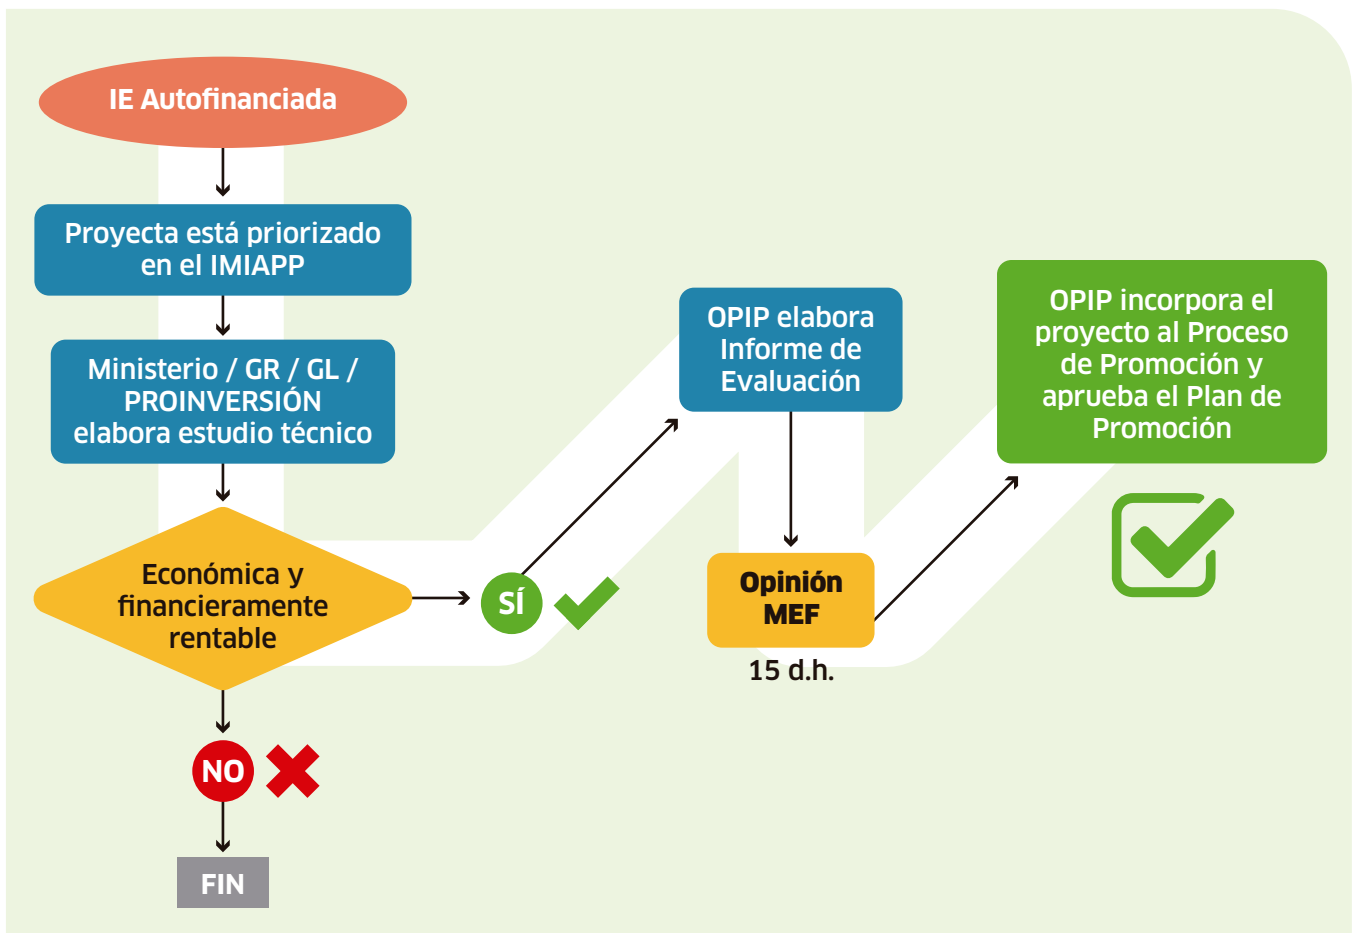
IE Autofinanciada

Proyecta está priorizado en el IMIAPP

Ministerio / GR / GL / PROINVERSIÓN elabora estudio técnico

Económica y financieramente rentable

SÍ

OPIP elabora Informe de Evaluación

Opinión MEF

15 d.h.

OPIP incorpora el proyecto al Proceso de Promoción y aprueba el Plan de Promoción

NO

FIN